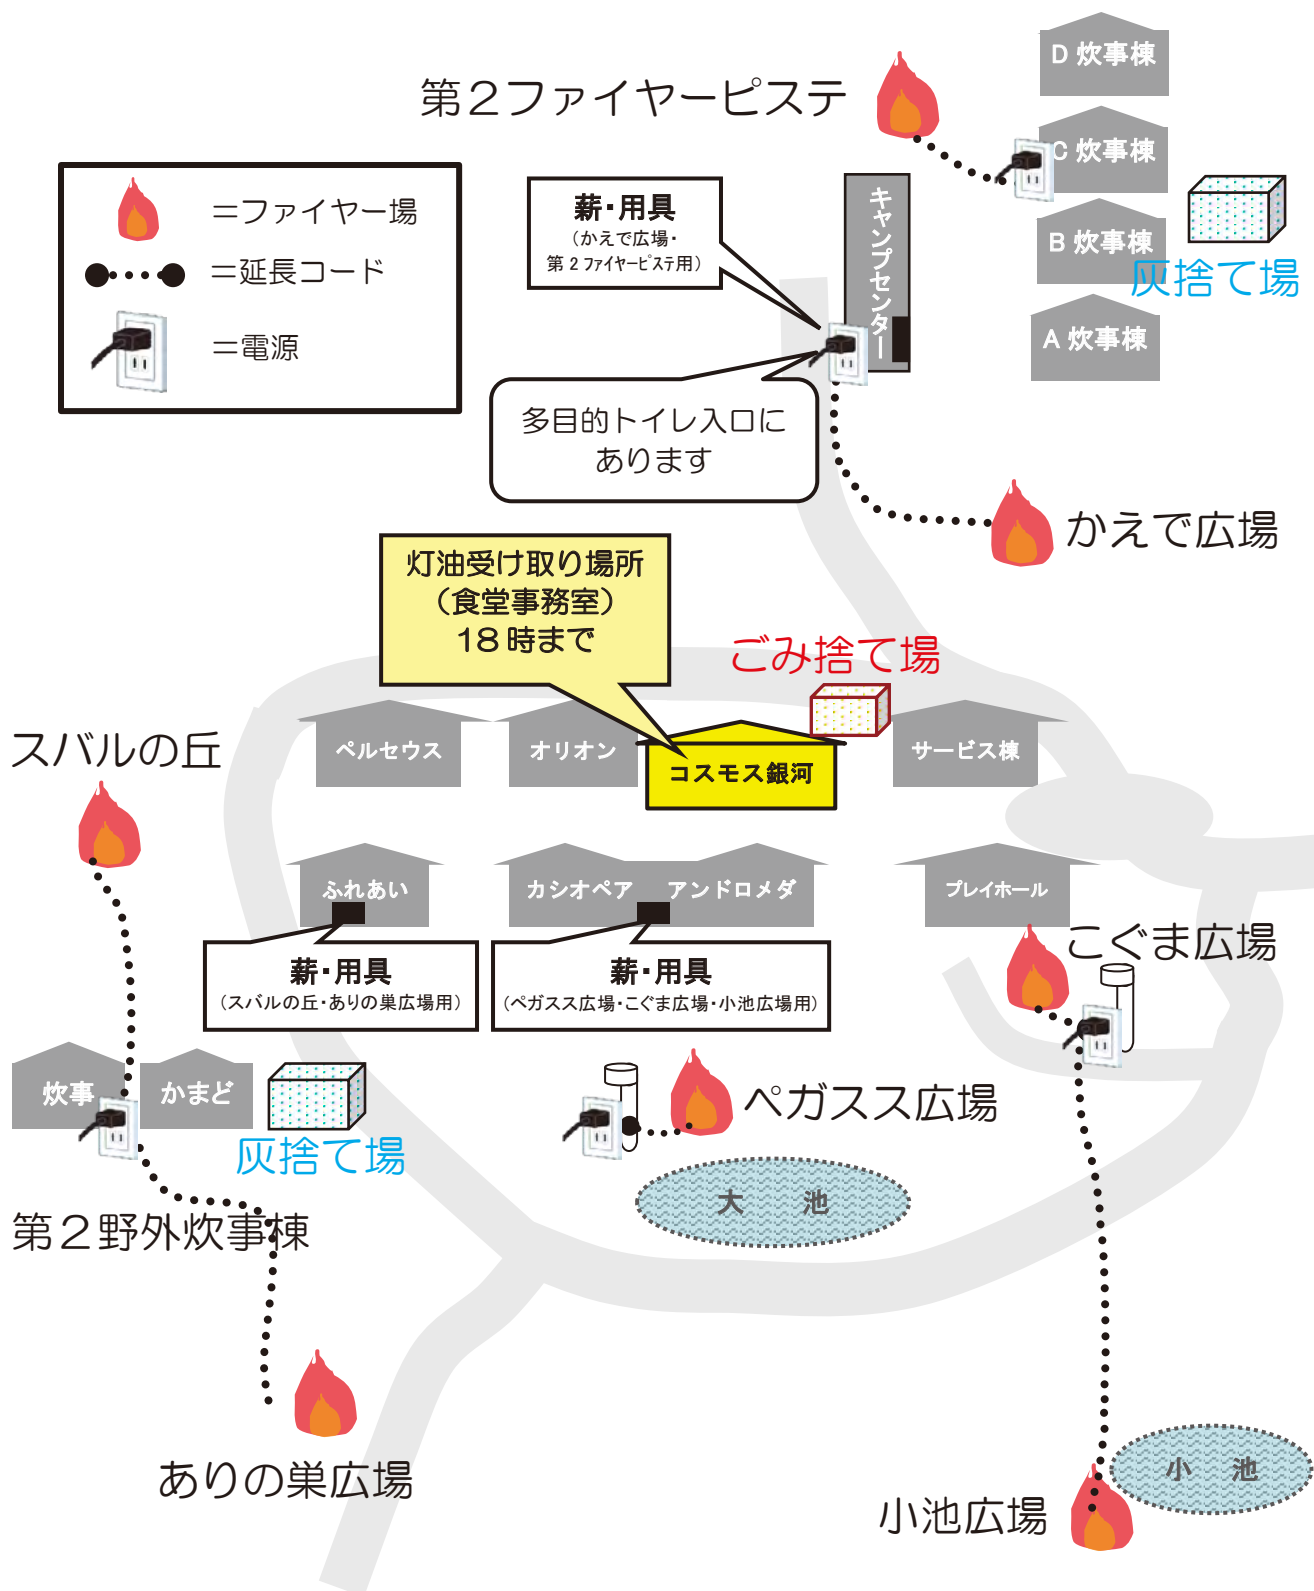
D 炊事棟

第２ファイヤーピステ

C 炊事棟

=ファイヤー場
=延長コード
=電源

薪・用具
（かえで広場・第２ファイヤーピステ用）

キャンプセンター

B 炊事棟

灰捨て場

A 炊事棟

多目的トイレ入口にあります

かえで広場

灯油受け取り場所
（食堂事務室）
18時まで

ごみ捨て場

スバルの丘

ペルセウス

オリオン

コスモス銀河

サービス棟

ふれあい

カシオペア　アンドロメダ

プレイホール

こぐま広場

薪・用具
（スバルの丘・ありの巣広場用）

薪・用具
（ペガスス広場・こぐま広場・小池広場用）

炊事

かまど

灰捨て場

ペガスス広場

第２野外炊事棟

大　池

ありの巣広場

小　池

小池広場